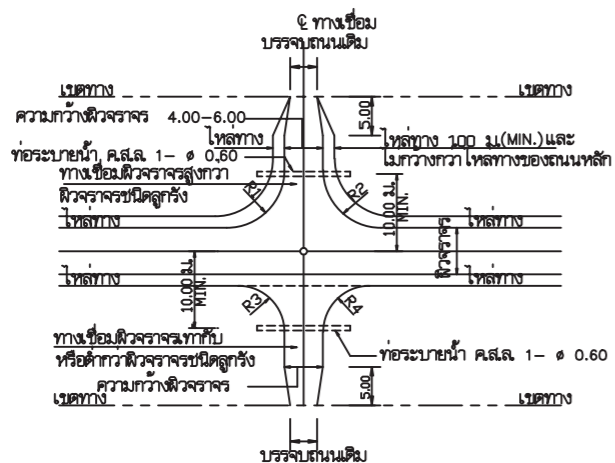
℄ ทางเชื่อม
บรรจบถนนเดิม

เขตทาง

เขตทาง

ความกว้างผิวจราจร 4.00–6.00

ไหล่ทาง

5.00

ไหล่ทาง 1.00 ม.(MIN.)และ
ไม่กว้างกว่า ไหล่ทางของถนนหลัก

ท่อระบายน้ำ ค.ส.ล. 1– ø 0.60

ทางเชื่อมผิวจราจรสูงกว่า
ผิวจราจรชนิดลูกรัง

R1

R2

10.00 ม.
MIN.

ไหล่ทาง

ไหล่ทาง

ผิวจราจร

ไหล่ทาง

ไหล่ทาง

10.00 ม.
MIN.

R3

R4

ทางเชื่อมผิวจราจรเท่ากับ
หรือต่ำกว่าผิวจราจรชนิดลูกรัง

ท่อระบายน้ำ ค.ส.ล. 1– ø 0.60

ความกว้างผิวจราจร

5.00

เขตทาง

เขตทาง

บรรจบถนนเดิม